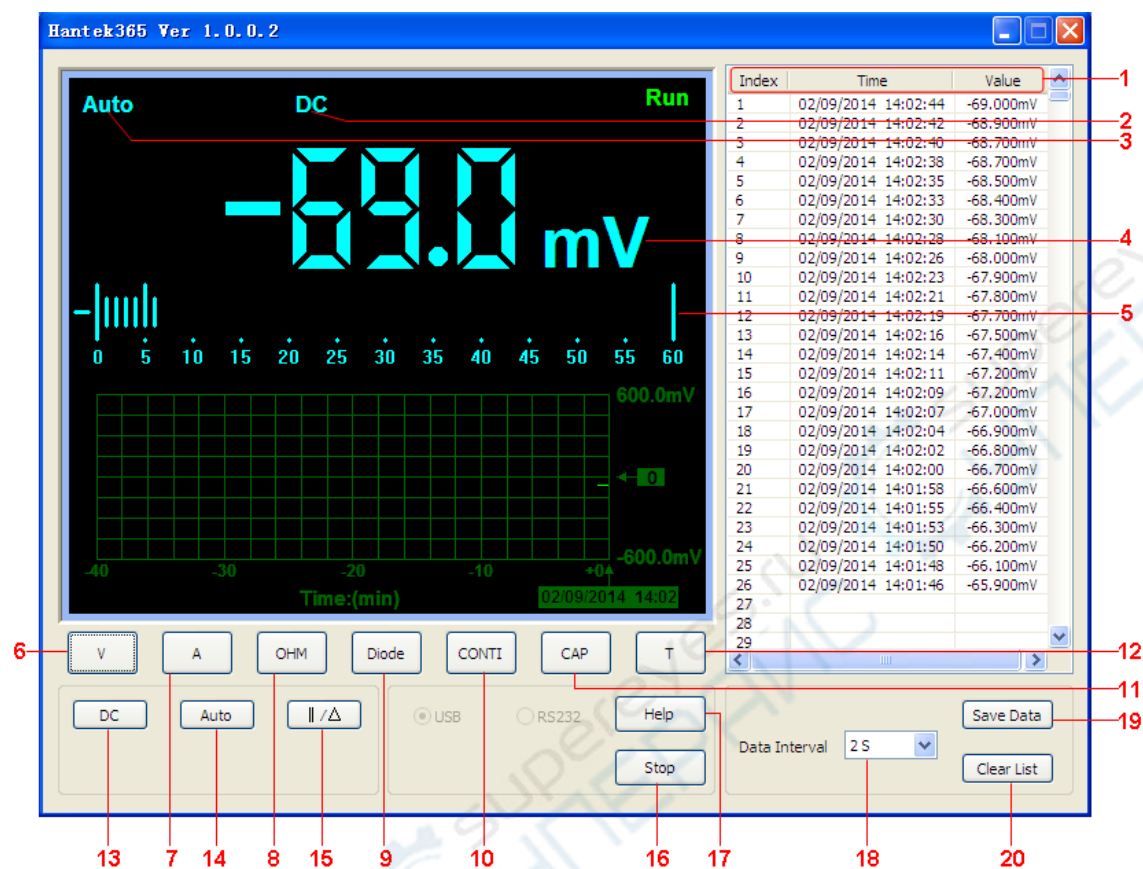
Hantek365 Ver 1.0.0.2

Auto DC Run

-69.0 mV

0 5 10 15 20 25 30 35 40 45 50 55 60

600.0mV

0

-600.0mV

-40 -30 -20 -10 +0

Time:(min)

02/09/2014 14:02

| Index | Time | Value |
|---|---|---|
| 1 | 02/09/2014 14:02:44 | -69.000mV |
| 2 | 02/09/2014 14:02:42 | -68.900mV |
| 3 | 02/09/2014 14:02:40 | -68.700mV |
| 4 | 02/09/2014 14:02:38 | -68.700mV |
| 5 | 02/09/2014 14:02:35 | -68.500mV |
| 6 | 02/09/2014 14:02:33 | -68.400mV |
| 7 | 02/09/2014 14:02:30 | -68.300mV |
| 8 | 02/09/2014 14:02:28 | -68.100mV |
| 9 | 02/09/2014 14:02:26 | -68.000mV |
| 10 | 02/09/2014 14:02:23 | -67.900mV |
| 11 | 02/09/2014 14:02:21 | -67.800mV |
| 12 | 02/09/2014 14:02:19 | -67.700mV |
| 13 | 02/09/2014 14:02:16 | -67.500mV |
| 14 | 02/09/2014 14:02:14 | -67.400mV |
| 15 | 02/09/2014 14:02:11 | -67.200mV |
| 16 | 02/09/2014 14:02:09 | -67.200mV |
| 17 | 02/09/2014 14:02:07 | -67.000mV |
| 18 | 02/09/2014 14:02:04 | -66.900mV |
| 19 | 02/09/2014 14:02:02 | -66.800mV |
| 20 | 02/09/2014 14:02:00 | -66.700mV |
| 21 | 02/09/2014 14:01:58 | -66.600mV |
| 22 | 02/09/2014 14:01:55 | -66.400mV |
| 23 | 02/09/2014 14:01:53 | -66.300mV |
| 24 | 02/09/2014 14:01:50 | -66.200mV |
| 25 | 02/09/2014 14:01:48 | -66.100mV |
| 26 | 02/09/2014 14:01:46 | -65.900mV |
| 27 | | |
| 28 | | |
| 29 | | |

V A OHM Diode CONTI CAP T

DC Auto ‖ /Δ USB RS232 Help Stop Save Data Data Interval 2 S Clear List

1 2 3 4 5 6 7 8 9 10 11 12 13 14 15 16 17 18 19 20